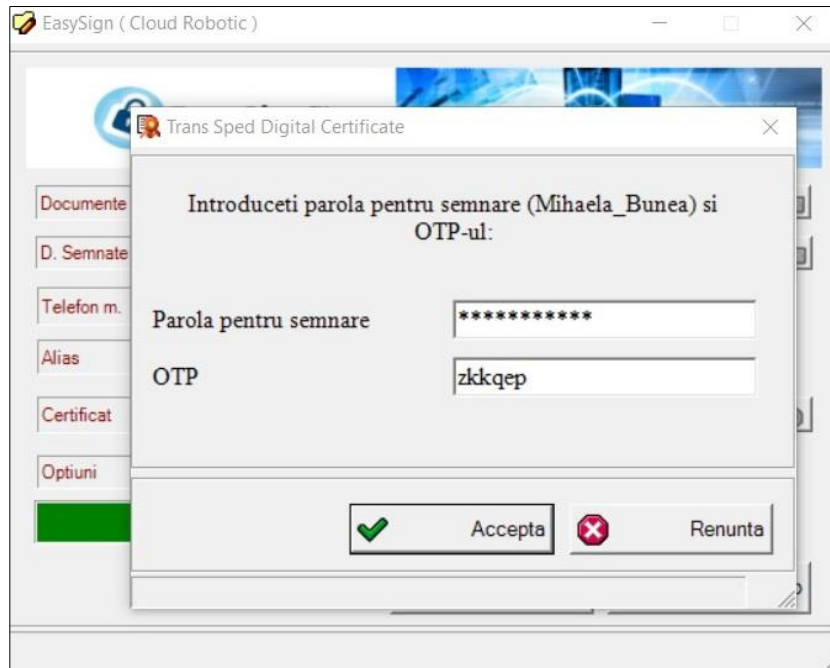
EasySign ( Cloud Robotic )

Documente
D. Semnate
Telefon m.
Alias
Certificat
Optiuni

Trans Sped Digital Certificate

Introduceti parola pentru semnare (Mihaela_Bunea) si OTP-ul:

Parola pentru semnare ***********
OTP zkkqep

Accepta
Renunta